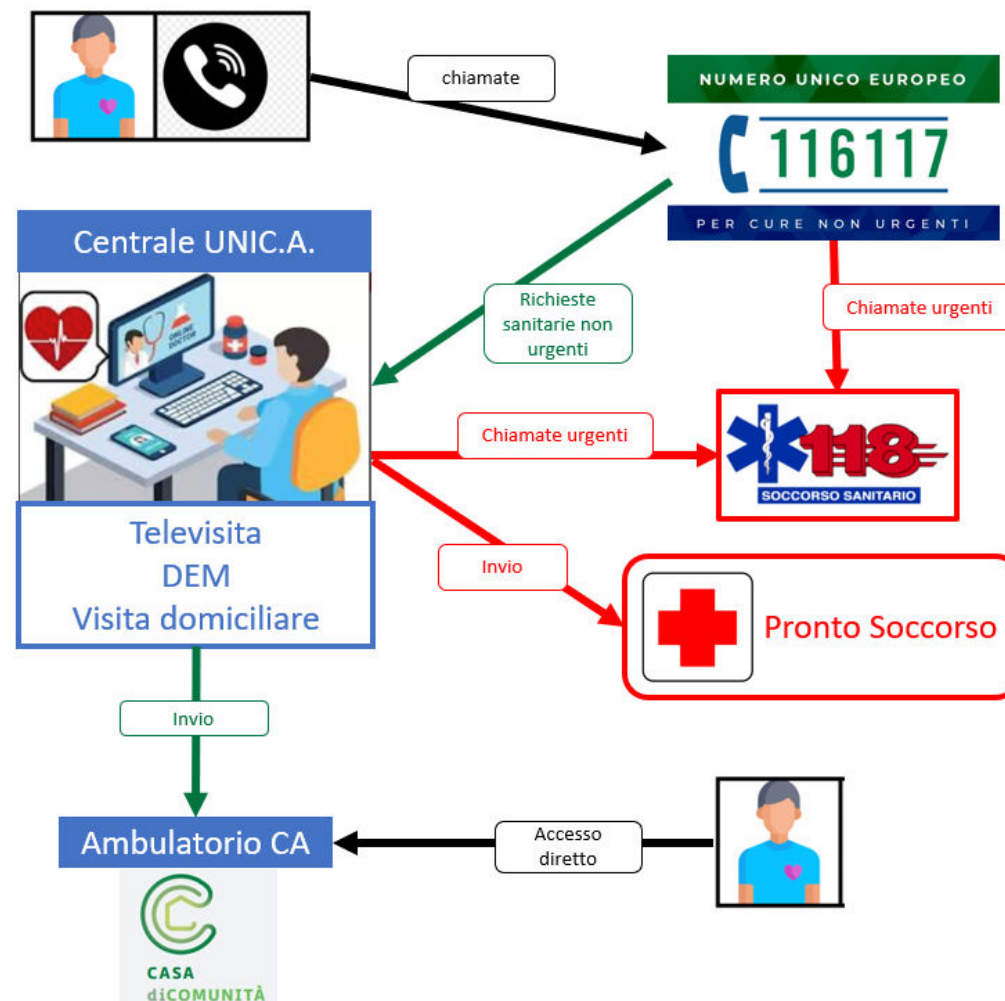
chiamate

NUMERO UNICO EUROPEO
116117
PER CURE NON URGENTI

Centrale UNIC.A.

ONLINE DOCTOR

Richieste sanitarie non urgenti

Chiamate urgenti

Chiamate urgenti

118
SOCCORSO SANITARIO

Televisita
DEM
Visita domiciliare

Invio

Pronto Soccorso

Invio

Ambulatorio CA

Accesso diretto

CASA diCOMUNITÀ